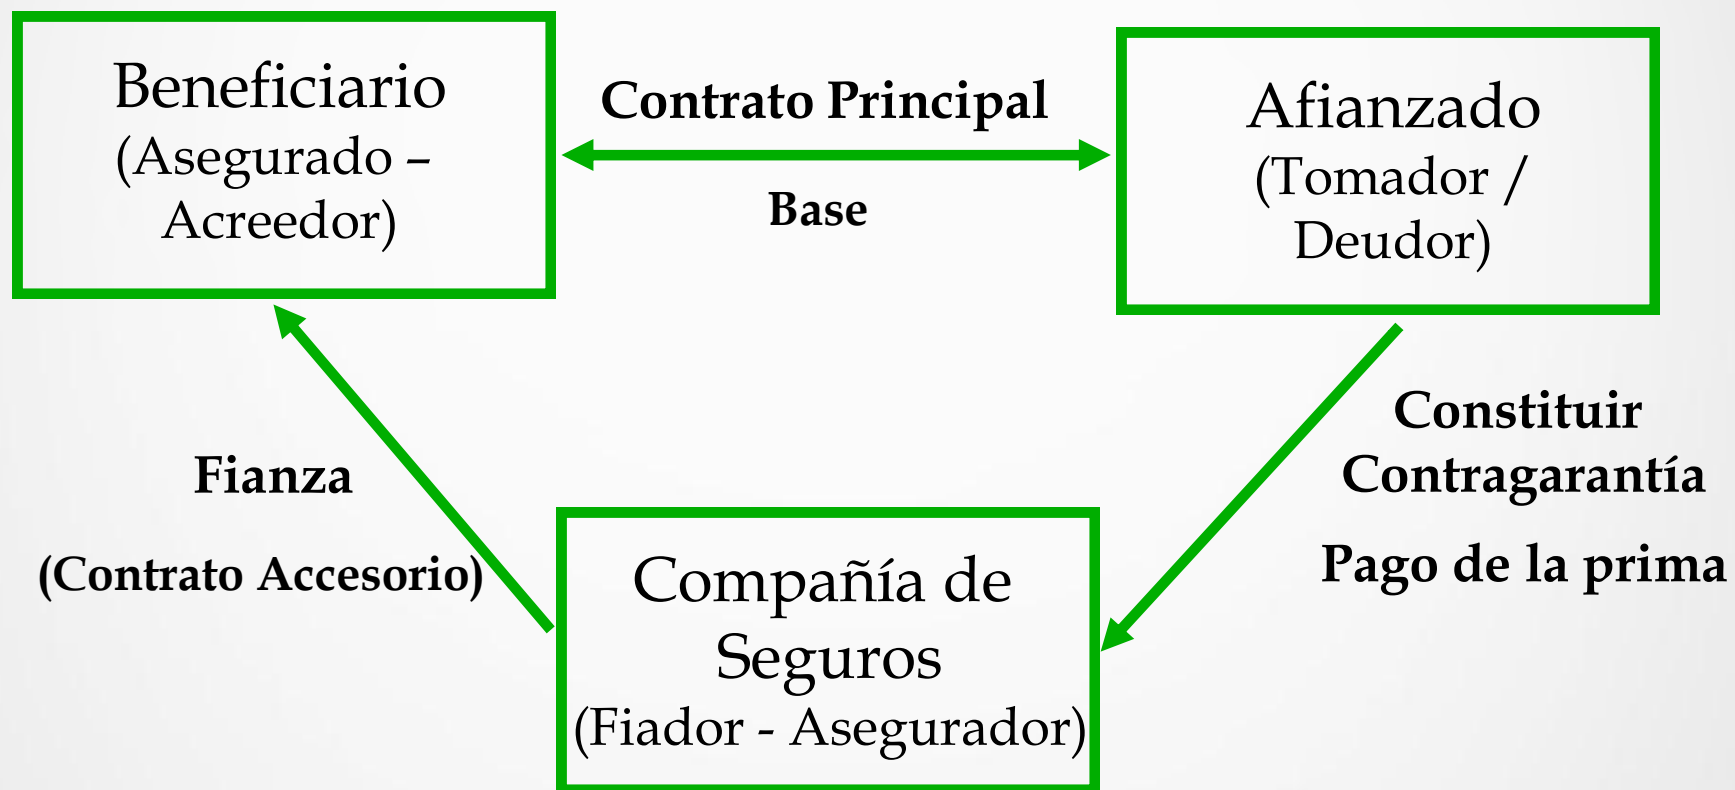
Beneficiario
(Asegurado –
Acreedor)

Contrato Principal

Base

Afianzado
(Tomador /
Deudor)

Fianza

(Contrato Accesorio)

Constituir
Contragarantía

Pago de la prima

Compañía de
Seguros
(Fiador - Asegurador)